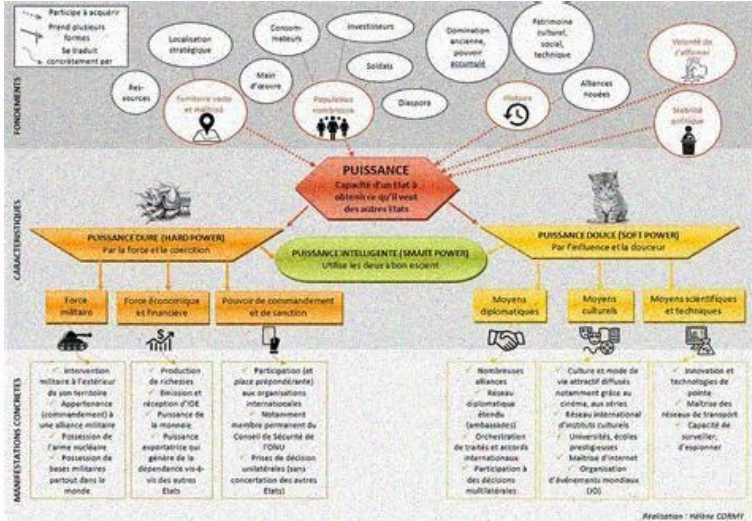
Participe à acquérir
Prend plusieurs formes
Se traduit concrètement par

FONDEMENTS

Localisation stratégique
Consommateurs
Investisseurs
Domination ancienne, pouvoir accumulé
Patrimoine culturel, social, technique
Volonté de s'affirmer
Ressources
Main d'œuvre
Soldats
Diaspora
Alliances nouées
Territoire vaste et maîtrisé
Population nombreuse
Histoire
Stabilité politique

CARACTÉRISTIQUES

PUISSANCE
Capacité d'un Etat à obtenir ce qu'il veut des autres Etats

PUISSANCE DURE (HARD POWER)
Par la force et la coercition

PUISSANCE INTELLIGENTE (SMART POWER)
Utilise les deux à bon escient

PUISSANCE DOUCE (SOFT POWER)
Par l'influence et la douceur

Force militaire
Force économique et financière
Pouvoir de commandement et de sanction
Moyens diplomatiques
Moyens culturels
Moyens scientifiques et techniques

MANIFESTATIONS CONCRÈTES

Intervention militaire à l'extérieur de son territoire
Appartenance (commandement) à une alliance militaire
Possession de l'arme nucléaire
Possession de bases militaires partout dans le monde

Production de richesses
Émission et réception d'IDE
Puissance de la monnaie
Puissance exportatrice qui génère de la dépendance vis-à-vis des autres États

Participation (et place prépondérante) aux organisations internationales
Notamment membre permanent du Conseil de Sécurité de l'ONU
Prises de décision unilatérales (sans concertation des autres États)

Nombreuses alliances
Réseau diplomatique étendu (ambassades)
Orchestration de traités et accords internationaux
Participation à des décisions multilatérales

Culture et mode de vie attractif diffusés notamment grâce au cinéma, aux séries
Réseau international d'instituts culturels
Universités, écoles prestigieuses
Maîtrise d'internet
Organisation d'événements mondiaux (JO)

Innovation et technologies de pointe
Maîtrise des réseaux de transport
Capacité de surveiller, d'espionner

Réalisation : Hélène CORMY